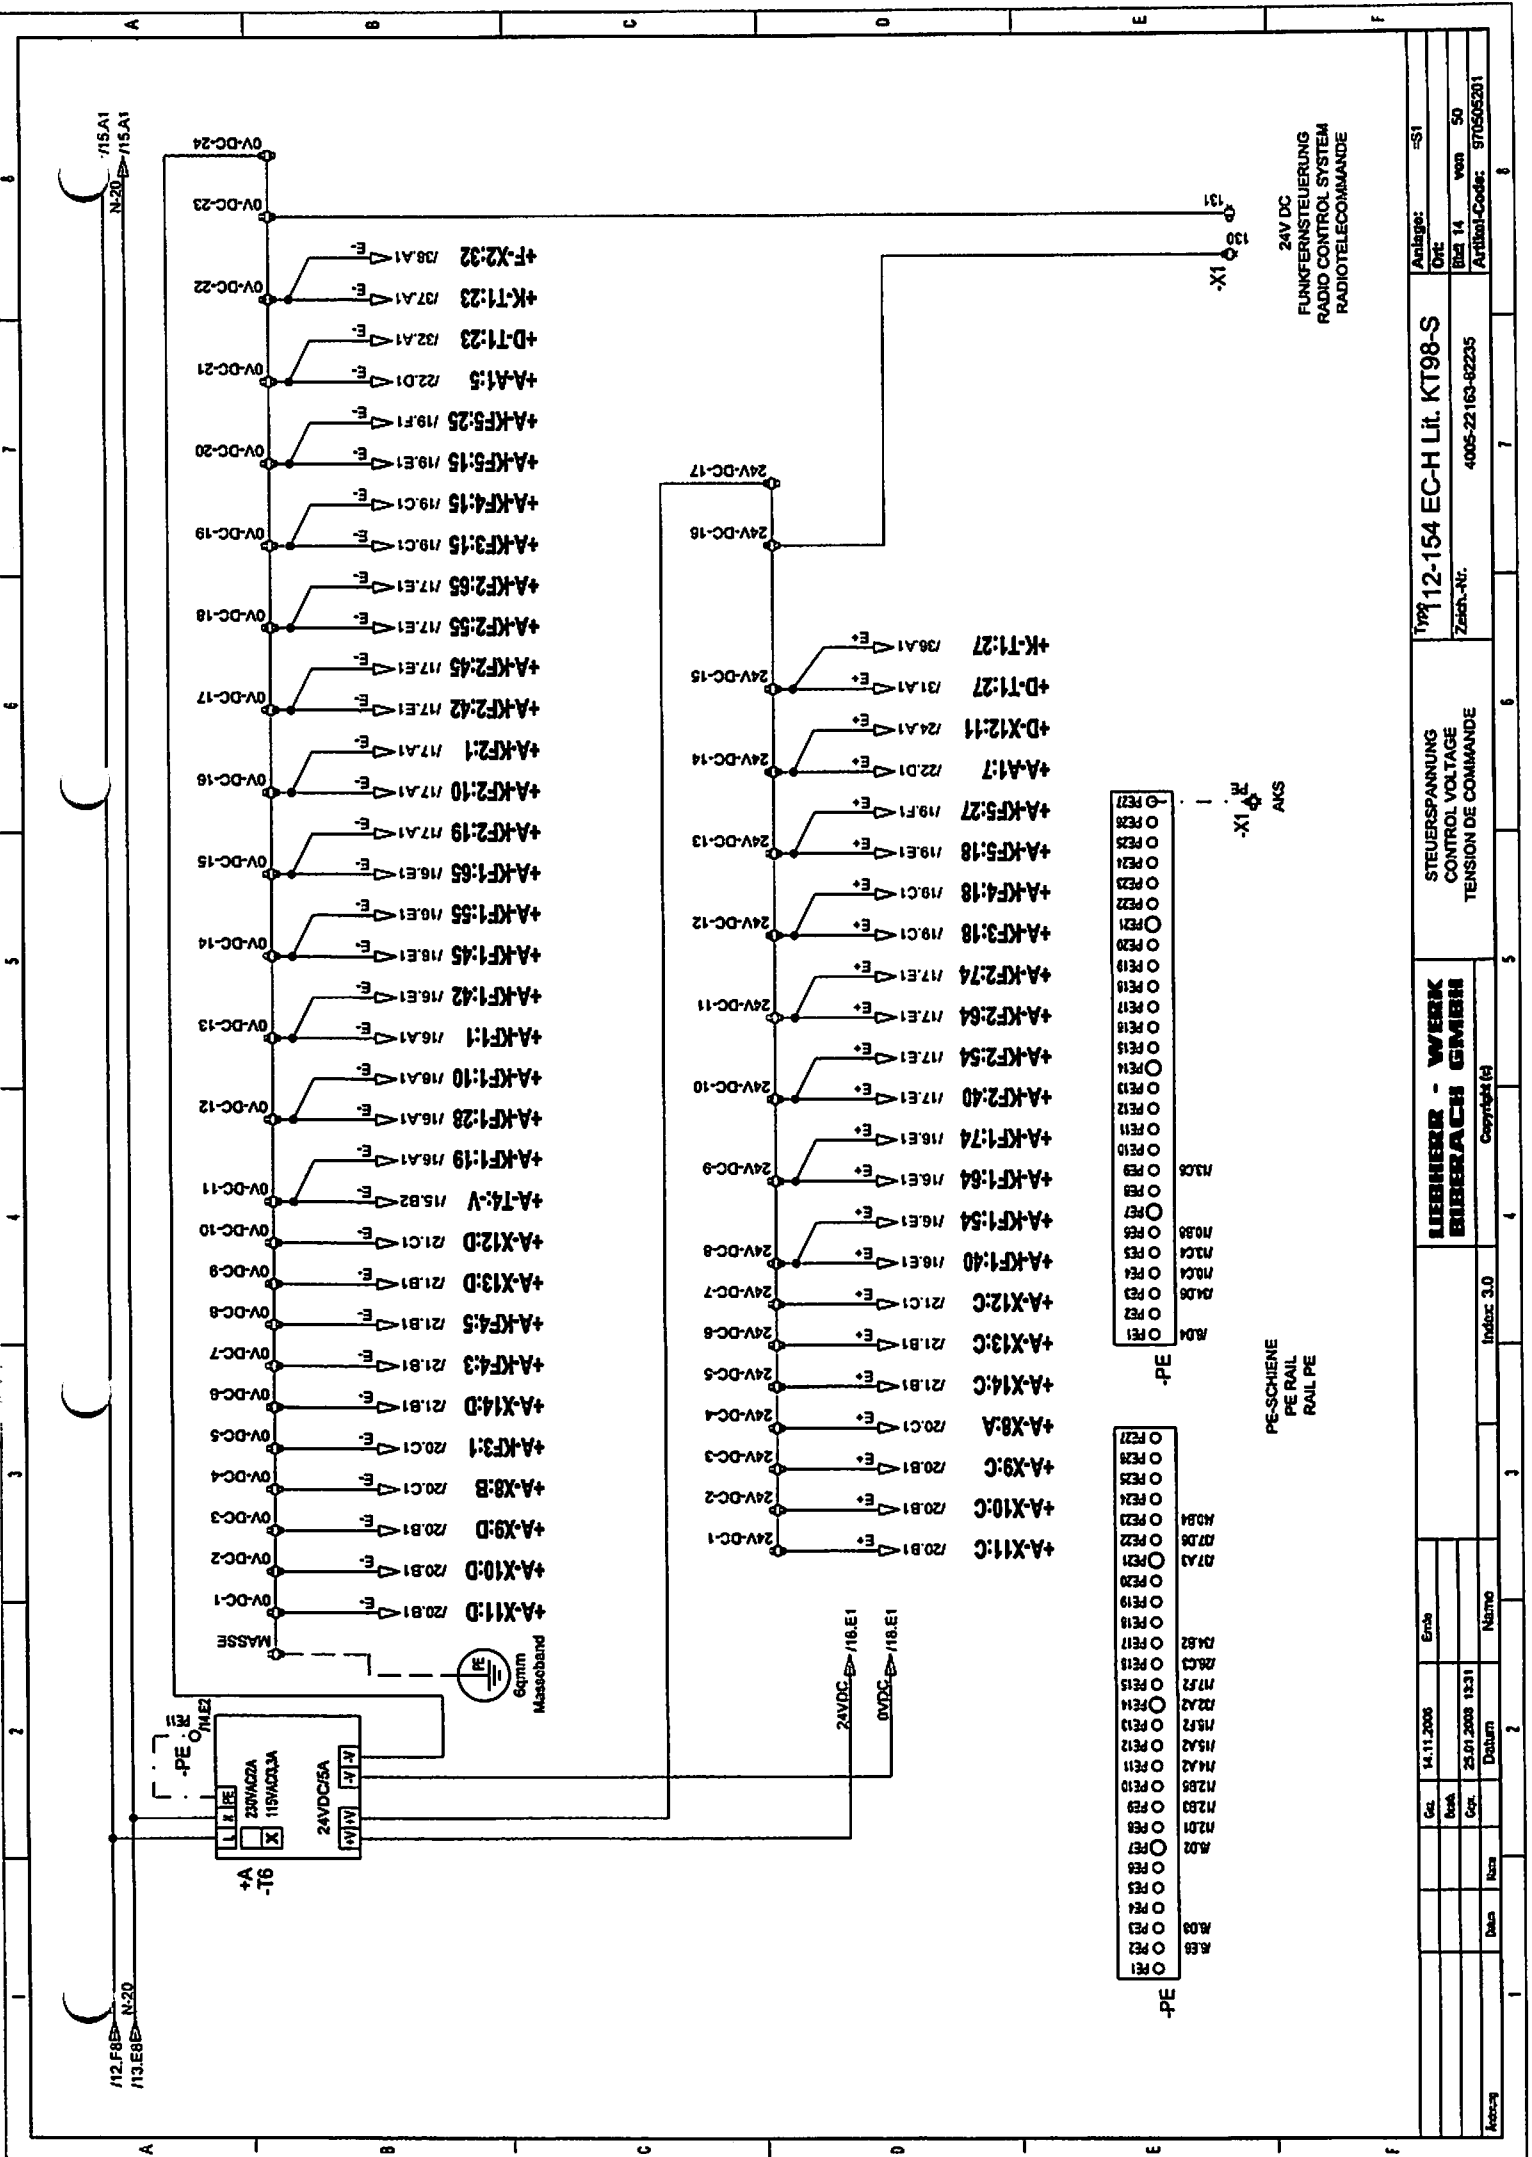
/12.F8 N-20
/13.E8 N-20
/15.A1 N-20
/15.A1

+A
-T6
L N PE
230VAC/2A
115VAC/3,3A
24VDC/5A
+V +V -V -V
-PE PE11 /14.E2

MASSE
PE
6qmm
Masseband

0V-DC-1 +A-X11:D /20.B1 E-
0V-DC-2 +A-X10:D /20.B1 E-
0V-DC-3 +A-X9:D /20.B1 E-
0V-DC-4 +A-X8:B /20.C1 E-
0V-DC-5 +A-KF3:1 /20.C1 E-
0V-DC-6 +A-X14:D /21.B1 E-
0V-DC-7 +A-KF4:3 /21.B1 E-
0V-DC-8 +A-KF4:5 /21.B1 E-
0V-DC-9 +A-X13:D /21.B1 E-
0V-DC-10 +A-X12:D /21.C1 E-
0V-DC-11 +A-T4:-V /15.B2 E-
+A-KF1:19 /16.A1 E-
0V-DC-12 +A-KF1:28 /16.A1 E-
+A-KF1:10 /16.A1 E-
0V-DC-13 +A-KF1:1 /16.A1 E-
+A-KF1:42 /16.E1 E-
0V-DC-14 +A-KF1:45 /16.E1 E-
+A-KF1:55 /16.E1 E-
0V-DC-15 +A-KF1:65 /16.E1 E-
+A-KF2:19 /17.A1 E-
0V-DC-16 +A-KF2:10 /17.A1 E-
+A-KF2:1 /17.A1 E-
0V-DC-17 +A-KF2:42 /17.E1 E-
+A-KF2:45 /17.E1 E-
0V-DC-18 +A-KF2:55 /17.E1 E-
+A-KF2:65 /17.E1 E-
0V-DC-19 +A-KF3:15 /19.C1 E-
+A-KF4:15 /19.C1 E-
0V-DC-20 +A-KF5:15 /19.E1 E-
+A-KF5:25 /19.F1 E-
0V-DC-21 +A-A1:5 /22.D1 E-
+D-T1:23 /32.A1 E-
0V-DC-22 +K-T1:23 /37.A1 E-
+F-X2:32 /38.A1 E-
0V-DC-23
0V-DC-24

24VDC /18.E1
0VDC /18.E1

24V-DC-1 +A-X11:C /20.B1 E+
24V-DC-2 +A-X10:C /20.B1 E+
24V-DC-3 +A-X9:C /20.B1 E+
24V-DC-4 +A-X8:A /20.C1 E+
24V-DC-5 +A-X14:C /21.B1 E+
24V-DC-6 +A-X13:C /21.B1 E+
24V-DC-7 +A-X12:C /21.C1 E+
24V-DC-8 +A-KF1:40 /16.E1 E+
+A-KF1:54 /16.E1 E+
24V-DC-9 +A-KF1:64 /16.E1 E+
+A-KF1:74 /16.E1 E+
24V-DC-10 +A-KF2:40 /17.E1 E+
+A-KF2:54 /17.E1 E+
24V-DC-11 +A-KF2:64 /17.E1 E+
+A-KF2:74 /17.E1 E+
24V-DC-12 +A-KF3:18 /19.C1 E+
+A-KF4:18 /19.C1 E+
24V-DC-13 +A-KF5:18 /19.E1 E+
+A-KF5:27 /19.F1 E+
24V-DC-14 +A-A1:7 /22.D1 E+
+D-X12:11 /24.A1 E+
24V-DC-15 +D-T1:27 /31.A1 E+
+K-T1:27 /36.A1 E+
24V-DC-16
24V-DC-17

-X1 130 131
24V DC
FUNKFERNSTEUERUNG
RADIO CONTROL SYSTEM
RADIOTELECOMMANDE

-PE
PE1 PE2 PE3 PE4 PE5 PE6 PE7 PE8 PE9 PE10 PE11 PE12 PE13 PE14 PE15 PE16 PE17 PE18 PE19 PE20 PE21 PE22 PE23 PE24 PE25 PE26 PE27
/8.E6 /8.D6 /8.D1 /12.D1 /12.B3 /12.B5 /14.A2 /15.A2 /15.E2 /12.A2 /17.F2 /20.C3 /21.A2 /37.A3 /37.D6 /40.B4

-PE
PE1 PE2 PE3 PE4 PE5 PE6 PE7 PE8 PE9 PE10 PE11 PE12 PE13 PE14 PE15 PE16 PE17 PE18 PE19 PE20 PE21 PE22 PE23 PE24 PE25 PE26 PE27
/8.D1 /9.D6 /10.C1 /10.C1 /10.B6 /13.C6
-X1 PE
AKS

PE-SCHIENE
PE RAIL
RAIL PE

LIEBHERR - WERK
BIBERACH GMBH
Copyright (c)
Index: 3.0

STEUERSPANNUNG
CONTROL VOLTAGE
TENSION DE COMMANDE

Typ 112-154 EC-H Lit. KT98-S
Zeich.-Nr. 4005-22163-82235

Anlage: =S1
Ort:
Blatt 14 von 50
Artikel-Code: 970505201

Gez. 14.11.2006
Bearb.
Gepr. 25.01.2008 13:31
Datum Name
Norm
Ände
Datum
Name
Änderung

A B C D E F
1 2 3 4 5 6 7 8